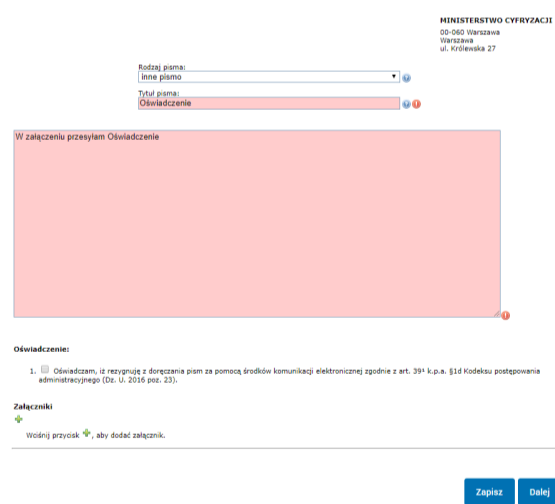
MINISTERSTWO CYFRYZACJI
00-060 Warszawa
Warszawa
ul. Królewska 27

Rodzaj pisma:
inne pismo

Tytuł pisma:
Oświadczenie

W załączeniu przesyłam Oświadczenie

Oświadczenie:

1. Oświadczam, iż rezygnuję z doręczania pism za pomocą środków komunikacji elektronicznej zgodnie z art. 39¹ k.p.a. §1d Kodeksu postępowania administracyjnego (Dz. U. 2016 poz. 23).

Załączniki

Wciśnij przycisk , aby dodać załącznik.

Zapisz Dalej